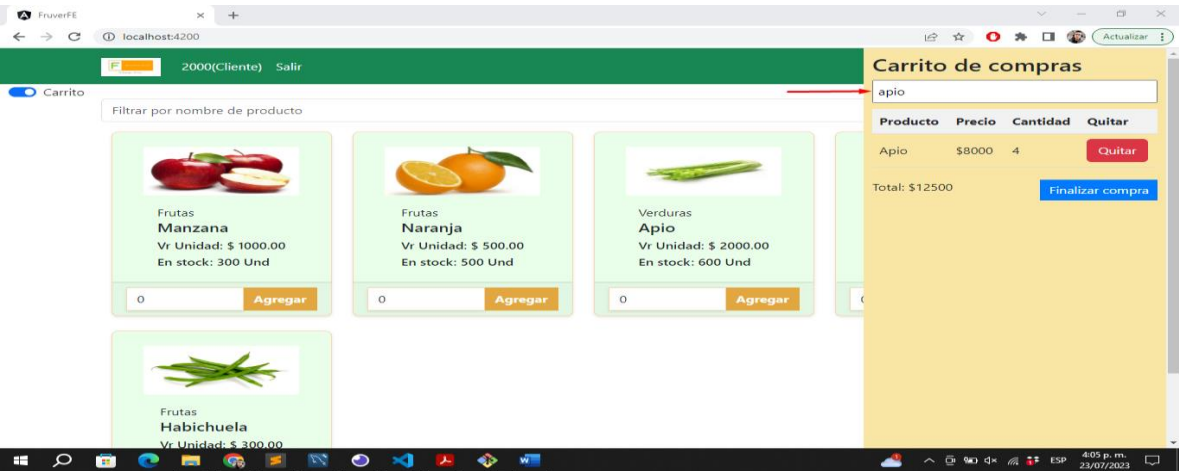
FruverFE × +

localhost:4200

Actualizar

F

2000(Cliente) Salir

Carrito

Filtrar por nombre de producto

Frutas
Manzana
Vr Unidad: $ 1000.00
En stock: 300 Und

0 Agregar

Frutas
Naranja
Vr Unidad: $ 500.00
En stock: 500 Und

0 Agregar

Verduras
Apio
Vr Unidad: $ 2000.00
En stock: 600 Und

0 Agregar

Frutas
Habichuela
Vr Unidad: $ 300.00

Carrito de compras

apio

| Producto | Precio | Cantidad | Quitar |
|---|---|---|---|
| Apio | $8000 | 4 | Quitar |

Total: $12500

Finalizar compra

ESP 4:05 p. m. 23/07/2023